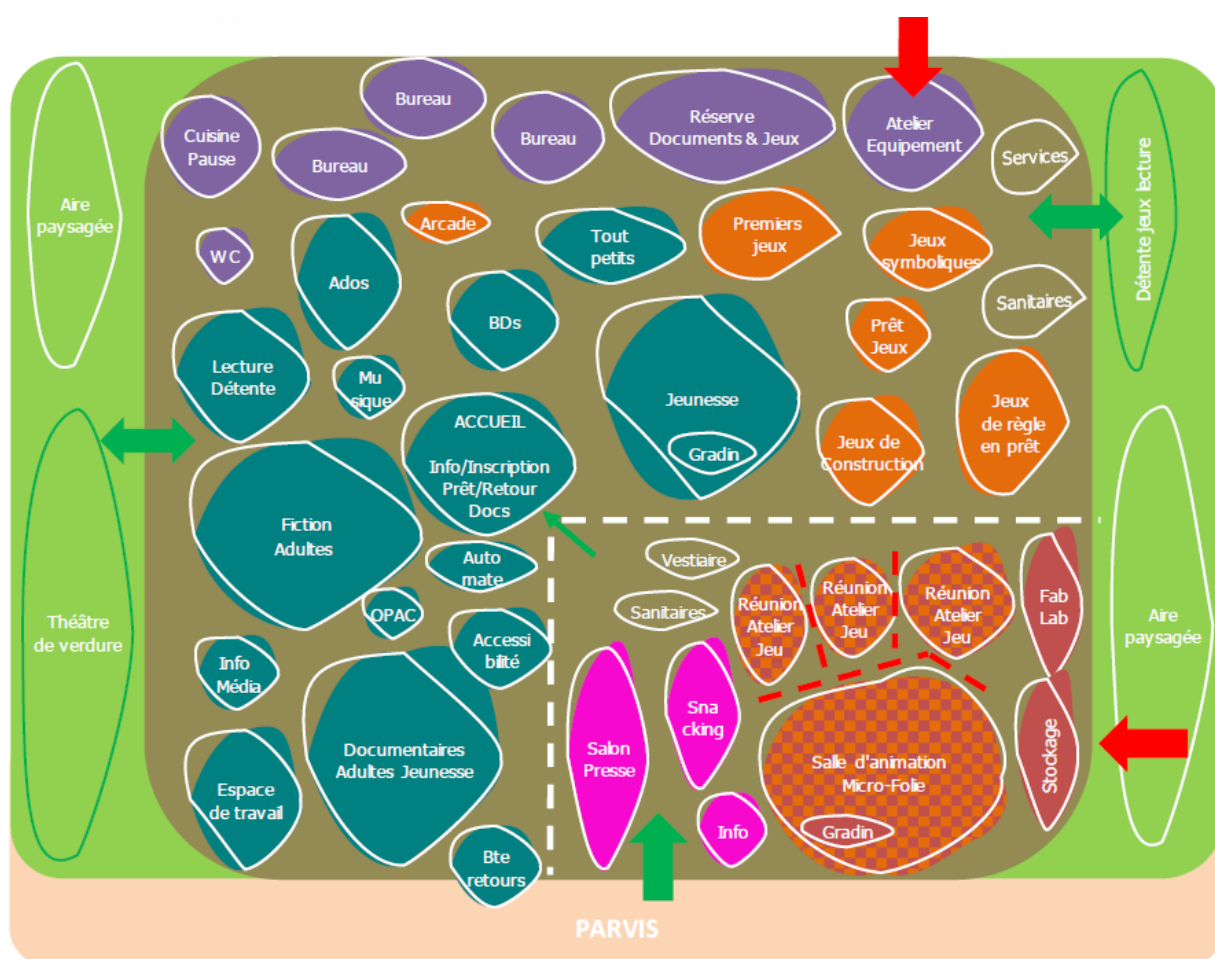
Aire paysagée

Cuisine Pause

Bureau

Bureau

Bureau

Réserve Documents & Jeux

Atelier Equipement

Services

Détente jeux lecture

WC

Arcade

Ados

Tout petits

Premiers jeux

Jeux symboliques

Sanitaires

BDs

Prêt Jeux

Lecture Détente

Mu sique

Jeunesse

Gradin

Jeux de règle en prêt

ACCUEIL

Info/Inscription Prêt/Retour Docs

Jeux de Construction

Fiction Adultes

Auto mate

Vestiaire

Réunion Atelier Jeu

Réunion Atelier Jeu

Réunion Atelier Jeu

Fab Lab

OPAC

Sanitaires

Théâtre de verdure

Accessi bilité

Aire paysagée

Info Média

Documentaires Adultes Jeunesse

Salon Presse

Sna cking

Salle d'animation Micro-Folie

Gradin

Stockage

Espace de travail

Info

Bte retours

PARVIS